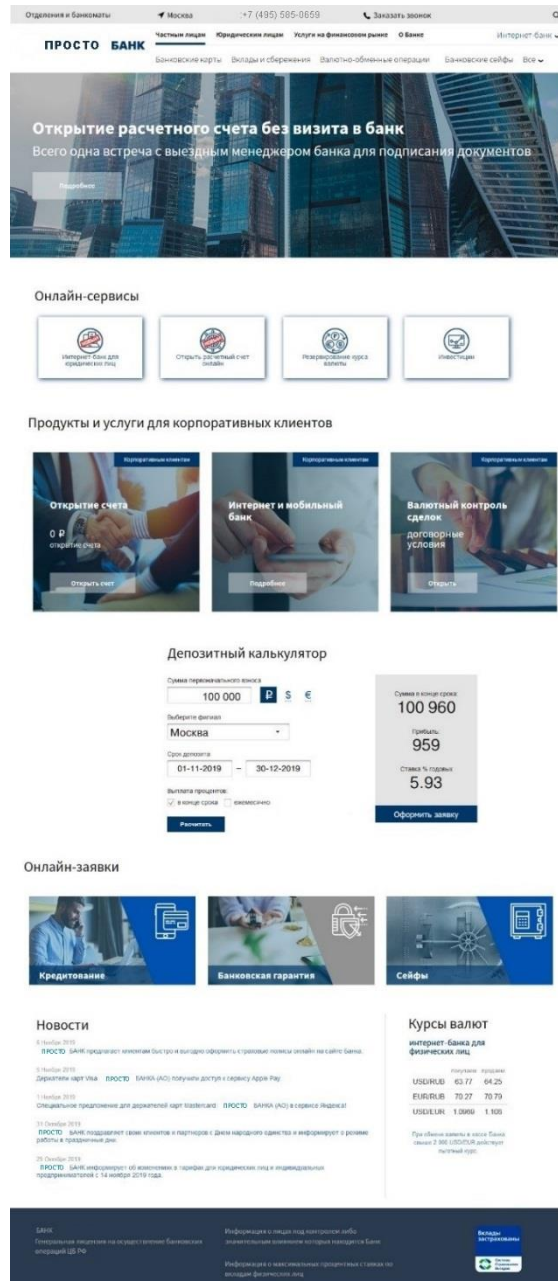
Отделения и банкоматы  Москва  +7 (495) 585-0659  Заказать звонок

ПРОСТО БАНК  Частным лицам  Юридическим лицам  Услуги на финансовом рынке  О Банке  Интернет-банк

Банковские карты  Вклады и сбережения  Валютно-обменные операции  Банковские сейфы  Все

Открытие расчетного счета без визита в банк
Всего одна встреча с выездным менеджером банка для подписания документов

Подробнее

Онлайн-сервисы

Интернет-банк для юридических лиц
Открыть расчетный счет онлайн
Резервирование курса валюты
Инвестиции

Продукты и услуги для корпоративных клиентов

Корпоративным клиентам
Открытие счета
0 ₽
открытие счета
Открыть счет

Корпоративным клиентам
Интернет и мобильный банк
Подробнее

Корпоративным клиентам
Валютный контроль сделок
договорные условия
Открыть

Депозитный калькулятор

Сумма первоначального взноса
100 000  ₽ $ €
Выберите филиал
Москва
Срок депозита
01-11-2019 – 30-12-2019
Выплата процентов
в конце срока  ежемесячно
Рассчитать

Сумма в конце срока
100 960
Прибыль
959
Ставка % годовых
5.93
Оформить заявку

Онлайн-заявки

Кредитование
Банковская гарантия
Сейфы

Новости

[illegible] 2019
ПРОСТО БАНК предлагает клиентам быстро и выгодно оформить страховые полисы онлайн на сайте банка.

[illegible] 2019
Держатели карт Visa ПРОСТО БАНКА (АО) получили доступ к сервису Apple Pay

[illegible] 2019
Специальное предложение для держателей карт Mastercard ПРОСТО БАНКА (АО) в сервисе Яндекс!

31 Октября 2019
ПРОСТО БАНК поздравляет своих клиентов и партнеров с Днем народного единства и информирует о режиме работы в праздничные дни.

25 Октября 2019
ПРОСТО БАНК информирует об изменениях в тарифах для юридических лиц и индивидуальных предпринимателей с 14 ноября 2019 года.

Курсы валют
интернет-банка для физических лиц

| | покупка | продажа |
|---|---|---|
| USD/RUB | 63.77 | 64.25 |
| EUR/RUB | 70.27 | 70.79 |
| USD/EUR | 1.0989 | 1.105 |

При обмене валюты в кассе Банка свыше 2 500 USD/EUR действует льготный курс.

БАНК
Генеральная лицензия на осуществление банковских операций ЦБ РФ

Информация о лицах под контролем либо значительным влиянием которых находится Банк

Информация о максимальных процентных ставках по вкладам физических лиц

Вклады застрахованы
Система Страхования Вкладов